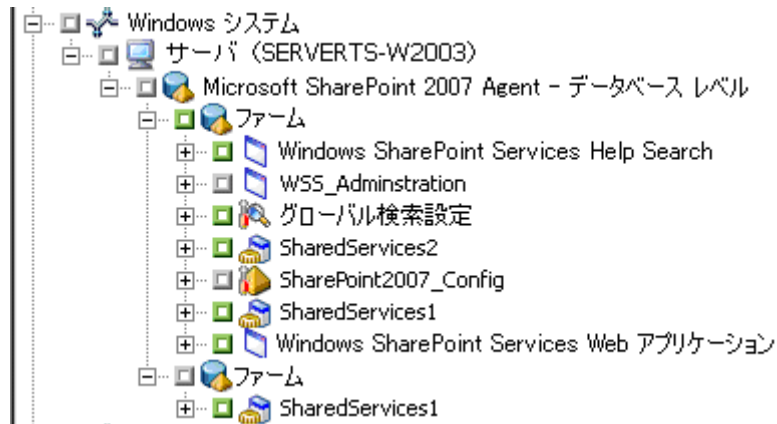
Windows システム
サーバ (SERVERTS-W2003)
Microsoft SharePoint 2007 Agent - データベース レベル
ファーム
Windows SharePoint Services Help Search
WSS_Adminstration
グローバル検索設定
SharedServices2
SharePoint2007_Config
SharedServices1
Windows SharePoint Services Web アプリケーション
ファーム
SharedServices1